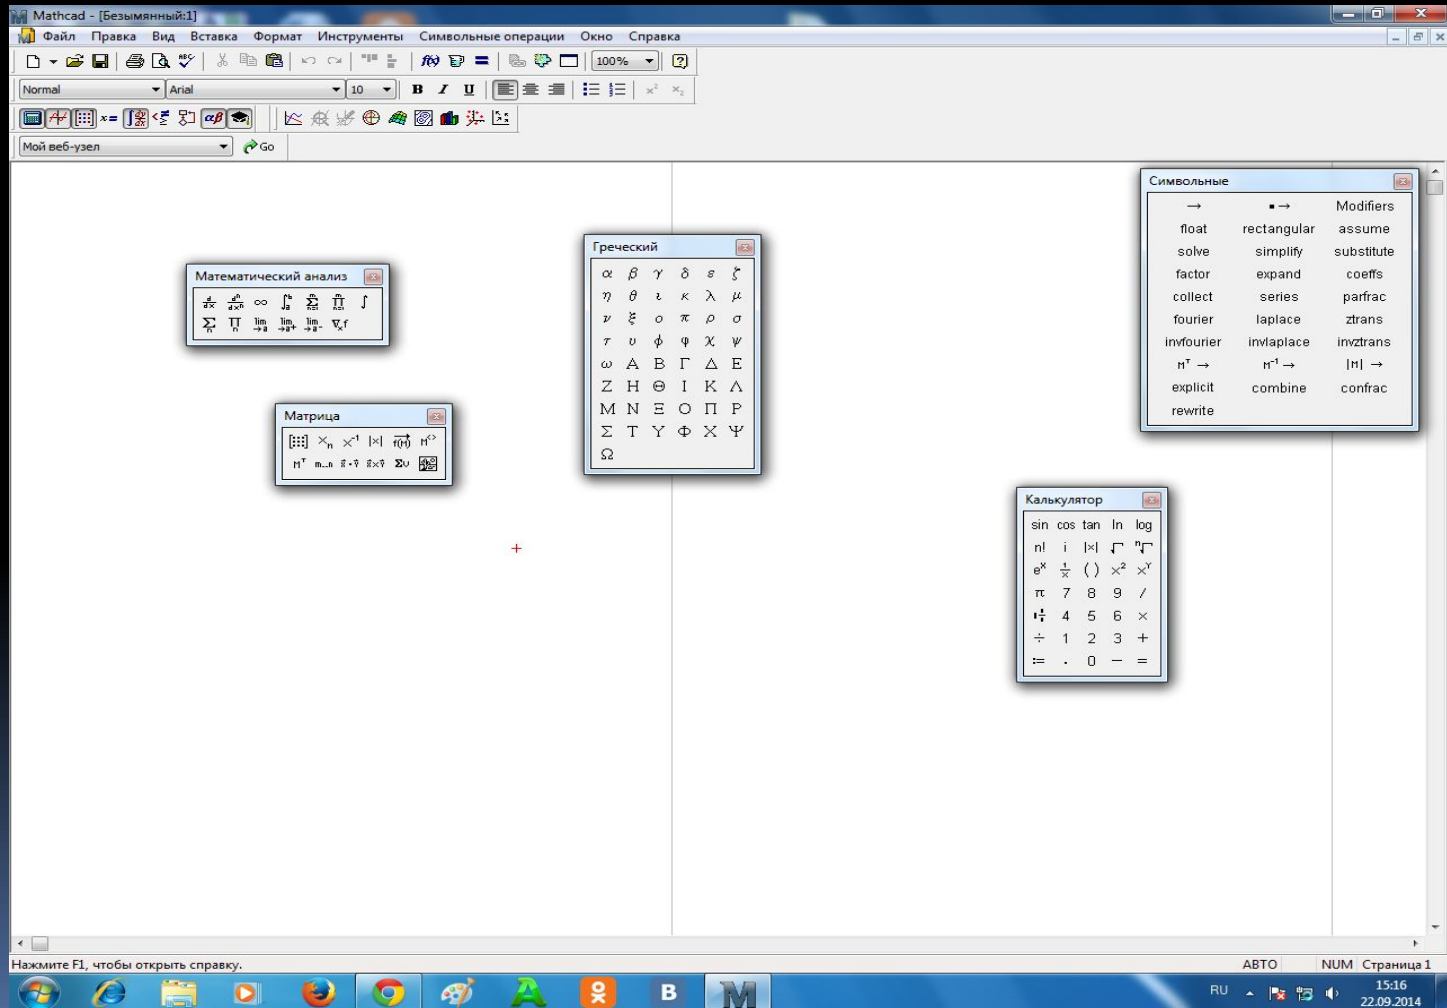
Mathcad - [Безымянный:1]

Файл Правка Вид Вставка Формат Инструменты Символьные операции Окно Справка

100%

Normal Arial 10 B I U

Мой веб-узел Go

Математический анализ

∞ lim lim lim $\nabla_x f$

Матрица

$X_n$ $X^{-1}$ |X| $M^T$ m..n $\Sigma v$

Греческий

| α | β | γ | δ | ε | ζ |
|---|---|---|---|---|---|
| η | θ | ι | κ | λ | μ |
| ν | ξ | ο | π | ρ | σ |
| τ | υ | ϕ | φ | χ | ψ |
| ω | Α | Β | Γ | Δ | Ε |
| Ζ | Η | Θ | Ι | Κ | Λ |
| Μ | Ν | Ξ | Ο | Π | Ρ |
| Σ | Τ | Υ | Φ | Χ | Ψ |
| Ω | | | | | |

Символьные

| → | ▪→ | Modifiers |
|---|---|---|
| float | rectangular | assume |
| solve | simplify | substitute |
| factor | expand | coeffs |
| collect | series | parfrac |
| fourier | laplace | ztrans |
| invfourier | invlaplace | invztrans |
| $M^T$ → | $M^{-1}$ → | \|M\| → |
| explicit | combine | confrac |
| rewrite | | |

Калькулятор

| sin | cos | tan | ln | log |
|---|---|---|---|---|
| n! | i | \|x\| | √ | ⁿ√ |
| $e^x$ | $\frac{1}{x}$ | ( ) | $x^2$ | $x^Y$ |
| π | 7 | 8 | 9 | / |
| | 4 | 5 | 6 | × |
| ÷ | 1 | 2 | 3 | + |
| := | . | 0 | − | = |

Нажмите F1, чтобы открыть справку. АВТО NUM Страница 1

RU 15:16 22.09.2014